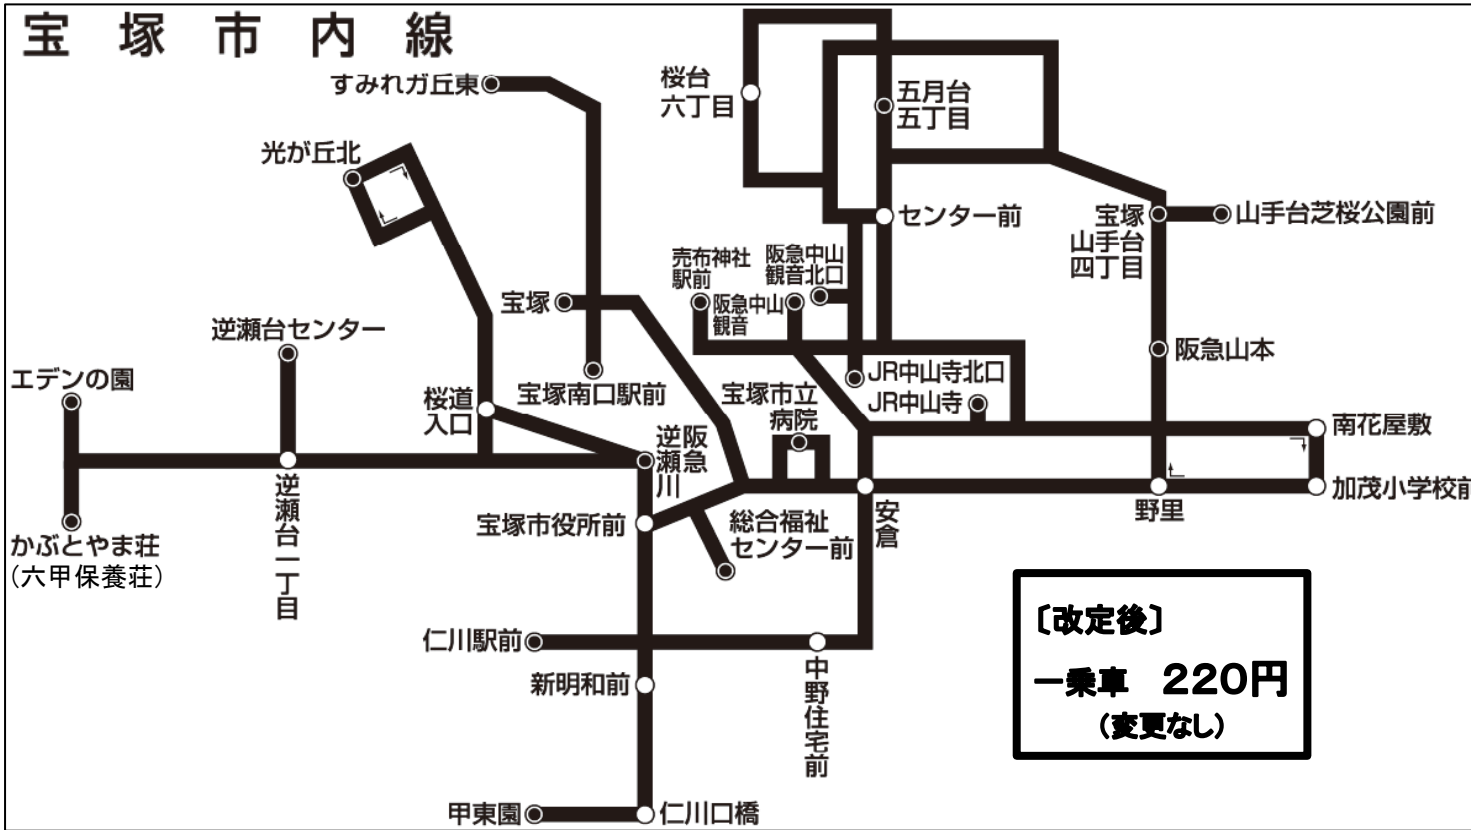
宝塚市内線

すみれガ丘東
光が丘北
桜台六丁目
五月台五丁目
センター前
宝塚山手台四丁目
山手台芝桜公園前
売布神社駅前
阪急中山観音北口
阪急中山観音
宝塚
逆瀬台センター
エデンの園
宝塚南口駅前
JR中山寺北口
阪急山本
JR中山寺
桜道入口
宝塚市立病院
南花屋敷
逆阪瀬急川
安倉
加茂小学校前
野里
逆瀬台一丁目
宝塚市役所前
総合福祉センター前
かぶとやま荘
(六甲保養荘)
仁川駅前
中野住宅前
新明和前
甲東園
仁川口橋

〔改定後〕
一乗車　220円
(変更なし)